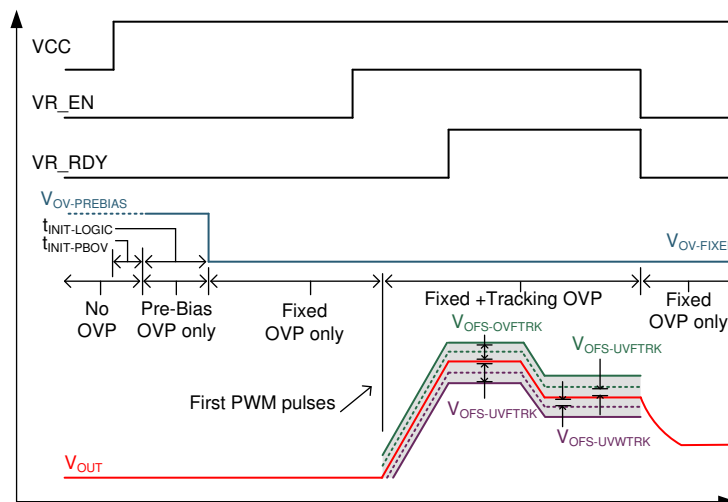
VCC

VR_EN

VR_RDY

$V_{OV\text{-}PREBIAS}$

$t_{INIT\text{-}LOGIC}$

$t_{INIT\text{-}PBOV}$

$V_{OV\text{-}FIXE}$

No OVP

Pre-Bias OVP only

Fixed OVP only

Fixed +Tracking OVP

Fixed OVP only

$V_{OFS\text{-}OVFTRK}$

$V_{OFS\text{-}UVFTRK}$

First PWM pulses

$V_{OFS\text{-}UVFTRK}$

$V_{OFS\text{-}UVWTRK}$

$V_{OUT}$